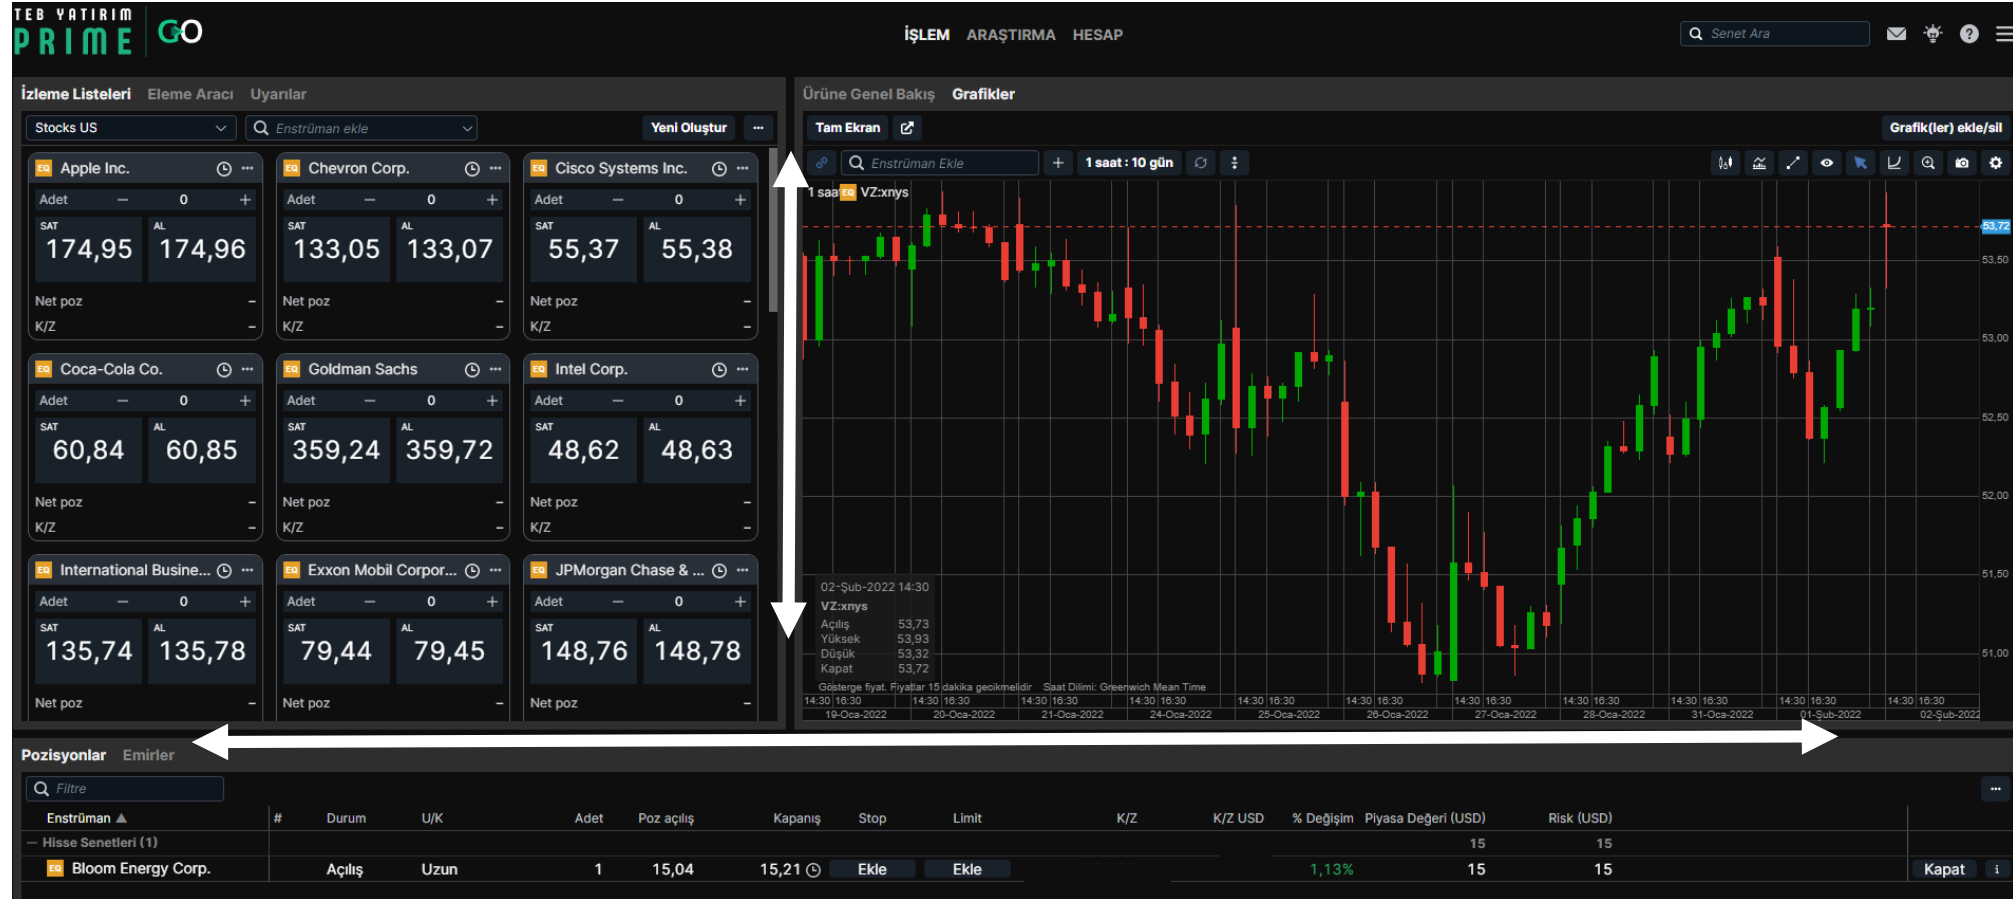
TEB YATIRIM PRIME GO

İŞLEM ARAŞTIRMA HESAP

Senet Ara

İzleme Listeleri Eleme Aracı Uyarılar

Stocks US
Enstrüman ekle
Yeni Oluştur ···

EQ Apple Inc.
Adet — 0 +
SAT 174,95
AL 174,96
Net poz –
K/Z –

EQ Chevron Corp.
Adet — 0 +
SAT 133,05
AL 133,07
Net poz –
K/Z –

EQ Cisco Systems Inc.
Adet — 0 +
SAT 55,37
AL 55,38
Net poz –
K/Z –

EQ Coca-Cola Co.
Adet — 0 +
SAT 60,84
AL 60,85
Net poz –
K/Z –

EQ Goldman Sachs
Adet — 0 +
SAT 359,24
AL 359,72
Net poz –
K/Z –

EQ Intel Corp.
Adet — 0 +
SAT 48,62
AL 48,63
Net poz –
K/Z –

EQ International Busine...
Adet — 0 +
SAT 135,74
AL 135,78
Net poz –

EQ Exxon Mobil Corpor...
Adet — 0 +
SAT 79,44
AL 79,45
Net poz –

EQ JPMorgan Chase & ...
Adet — 0 +
SAT 148,76
AL 148,78
Net poz –

Ürüne Genel Bakış Grafikler

Tam Ekran
Grafik(ler) ekle/sil

Enstrüman Ekle
1 saat : 10 gün

1 saat EQ VZ:xnys

53,72
53,50
53,00
52,50
52,00
51,50
51,00

02-Şub-2022 14:30
VZ:xnys
Açılış 53,73
Yüksek 53,93
Düşük 53,32
Kapat 53,72

Gösterge fiyat. Fiyatlar 15 dakika gecikmelidir Saat Dilimi: Greenwich Mean Time

14:30 16:30 19-Oca-2022 14:30 16:30 20-Oca-2022 14:30 16:30 21-Oca-2022 14:30 16:30 24-Oca-2022 14:30 16:30 25-Oca-2022 14:30 16:30 26-Oca-2022 14:30 16:30 27-Oca-2022 14:30 16:30 28-Oca-2022 14:30 16:30 31-Oca-2022 14:30 16:30 01-Şub-2022 14:30 16:30 02-Şub-2022

Pozisyonlar Emirler

Filtre

| Enstrüman ▲ | # | Durum | U/K | Adet | Poz açılış | Kapanış | Stop | Limit | K/Z | K/Z USD | % Değişim | Piyasa Değeri (USD) | Risk (USD) | |
|---|---|---|---|---|---|---|---|---|---|---|---|---|---|---|
| — Hisse Senetleri (1) | | | | | | | | | | | | 15 | 15 | |
| EQ Bloom Energy Corp. | | Açılış | Uzun | 1 | 15,04 | 15,21 | Ekle | Ekle | | | 1,13% | 15 | 15 | Kapat |